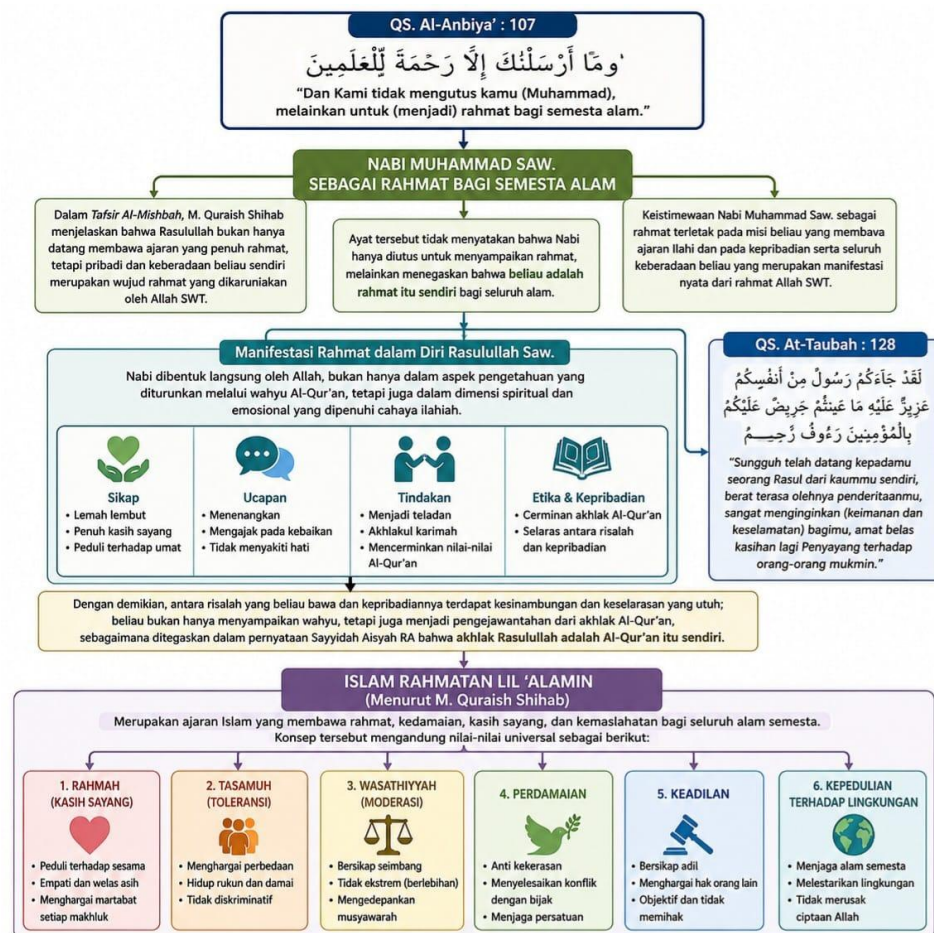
QS. Al-Anbiya' : 107

وَمَآ أَرْسَلْنَٰكَ إِلَّا رَحْمَةً لِّلْعَٰلَمِينَ

"Dan Kami tidak mengutus kamu (Muhammad), melainkan untuk (menjadi) rahmat bagi semesta alam."

NABI MUHAMMAD SAW. SEBAGAI RAHMAT BAGI SEMESTA ALAM

Dalam *Tafsir Al-Mishbah*, M. Quraish Shihab menjelaskan bahwa Rasulullah bukan hanya datang membawa ajaran yang penuh rahmat, tetapi pribadi dan keberadaan beliau sendiri merupakan wujud rahmat yang dikaruniakan oleh Allah SWT.

Ayat tersebut tidak menyatakan bahwa Nabi hanya diutus untuk menyampaikan rahmat, melainkan menegaskan bahwa beliau adalah rahmat itu sendiri bagi seluruh alam.

Keistimewaan Nabi Muhammad Saw. sebagai rahmat terletak pada misi beliau yang membawa ajaran Ilahi dan pada kepribadian serta seluruh keberadaan beliau yang merupakan manifestasi nyata dari rahmat Allah SWT.

Manifestasi Rahmat dalam Diri Rasulullah Saw.

Nabi dibentuk langsung oleh Allah, bukan hanya dalam aspek pengetahuan yang diturunkan melalui wahyu Al-Qur'an, tetapi juga dalam dimensi spiritual dan emosional yang dipenuhi cahaya ilahiah.

Sikap
• Lemah lembut
• Penuh kasih sayang
• Peduli terhadap umat

Ucapan
• Menenangkan
• Mengajak pada kebaikan
• Tidak menyakiti hati

Tindakan
• Menjadi teladan
• Akhlakul karimah
• Mencerminkan nilai-nilai Al-Qur'an

Etika & Kepribadian
• Cerminan akhlak Al-Qur'an
• Selaras antara risalah dan kepribadian

QS. At-Taubah : 128

لَقَدْ جَآءَكُمْ رَسُولٌ مِّنْ أَنفُسِكُمْ عَزِيزٌ عَلَيْهِ مَا عَنِتُّمْ حَرِيصٌ عَلَيْكُم بِالْمُؤْمِنِينَ رَءُوفٌ رَّحِيمٌ

"Sungguh telah datang kepadamu seorang Rasul dari kaummu sendiri, berat terasa olehnya penderitaanmu, sangat menginginkan (keimanan dan keselamatan) bagimu, amat belas kasihan lagi Penyayang terhadap orang-orang mukmin."

Dengan demikian, antara risalah yang beliau bawa dan kepribadiannya terdapat kesinambungan dan keselarasan yang utuh; beliau bukan hanya menyampaikan wahyu, tetapi juga menjadi pengejawantahan dari akhlak Al-Qur'an, sebagaimana ditegaskan dalam pernyataan Sayyidah Aisyah RA bahwa akhlak Rasulullah adalah Al-Qur'an itu sendiri.

ISLAM RAHMATAN LIL 'ALAMIN
(Menurut M. Quraish Shihab)

Merupakan ajaran Islam yang membawa rahmat, kedamaian, kasih sayang, dan kemaslahatan bagi seluruh alam semesta. Konsep tersebut mengandung nilai-nilai universal sebagai berikut:

1. RAHMAH (KASIH SAYANG)
• Peduli terhadap sesama
• Empati dan welas asih
• Menghargai martabat setiap makhluk

2. TASAMUH (TOLERANSI)
• Menghargai perbedaan
• Hidup rukun dan damai
• Tidak diskriminatif

3. WASATHIYYAH (MODERASI)
• Bersikap seimbang
• Tidak ekstrem (berlebihan)
• Mengedepankan musyawarah

4. PERDAMAIAN
• Anti kekerasan
• Menyelesaikan konflik dengan bijak
• Menjaga persatuan

5. KEADILAN
• Bersikap adil
• Menghargai hak orang lain
• Objektif dan tidak memihak

6. KEPEDULIAN TERHADAP LINGKUNGAN
• Menjaga alam semesta
• Melestarikan lingkungan
• Tidak merusak ciptaan Allah